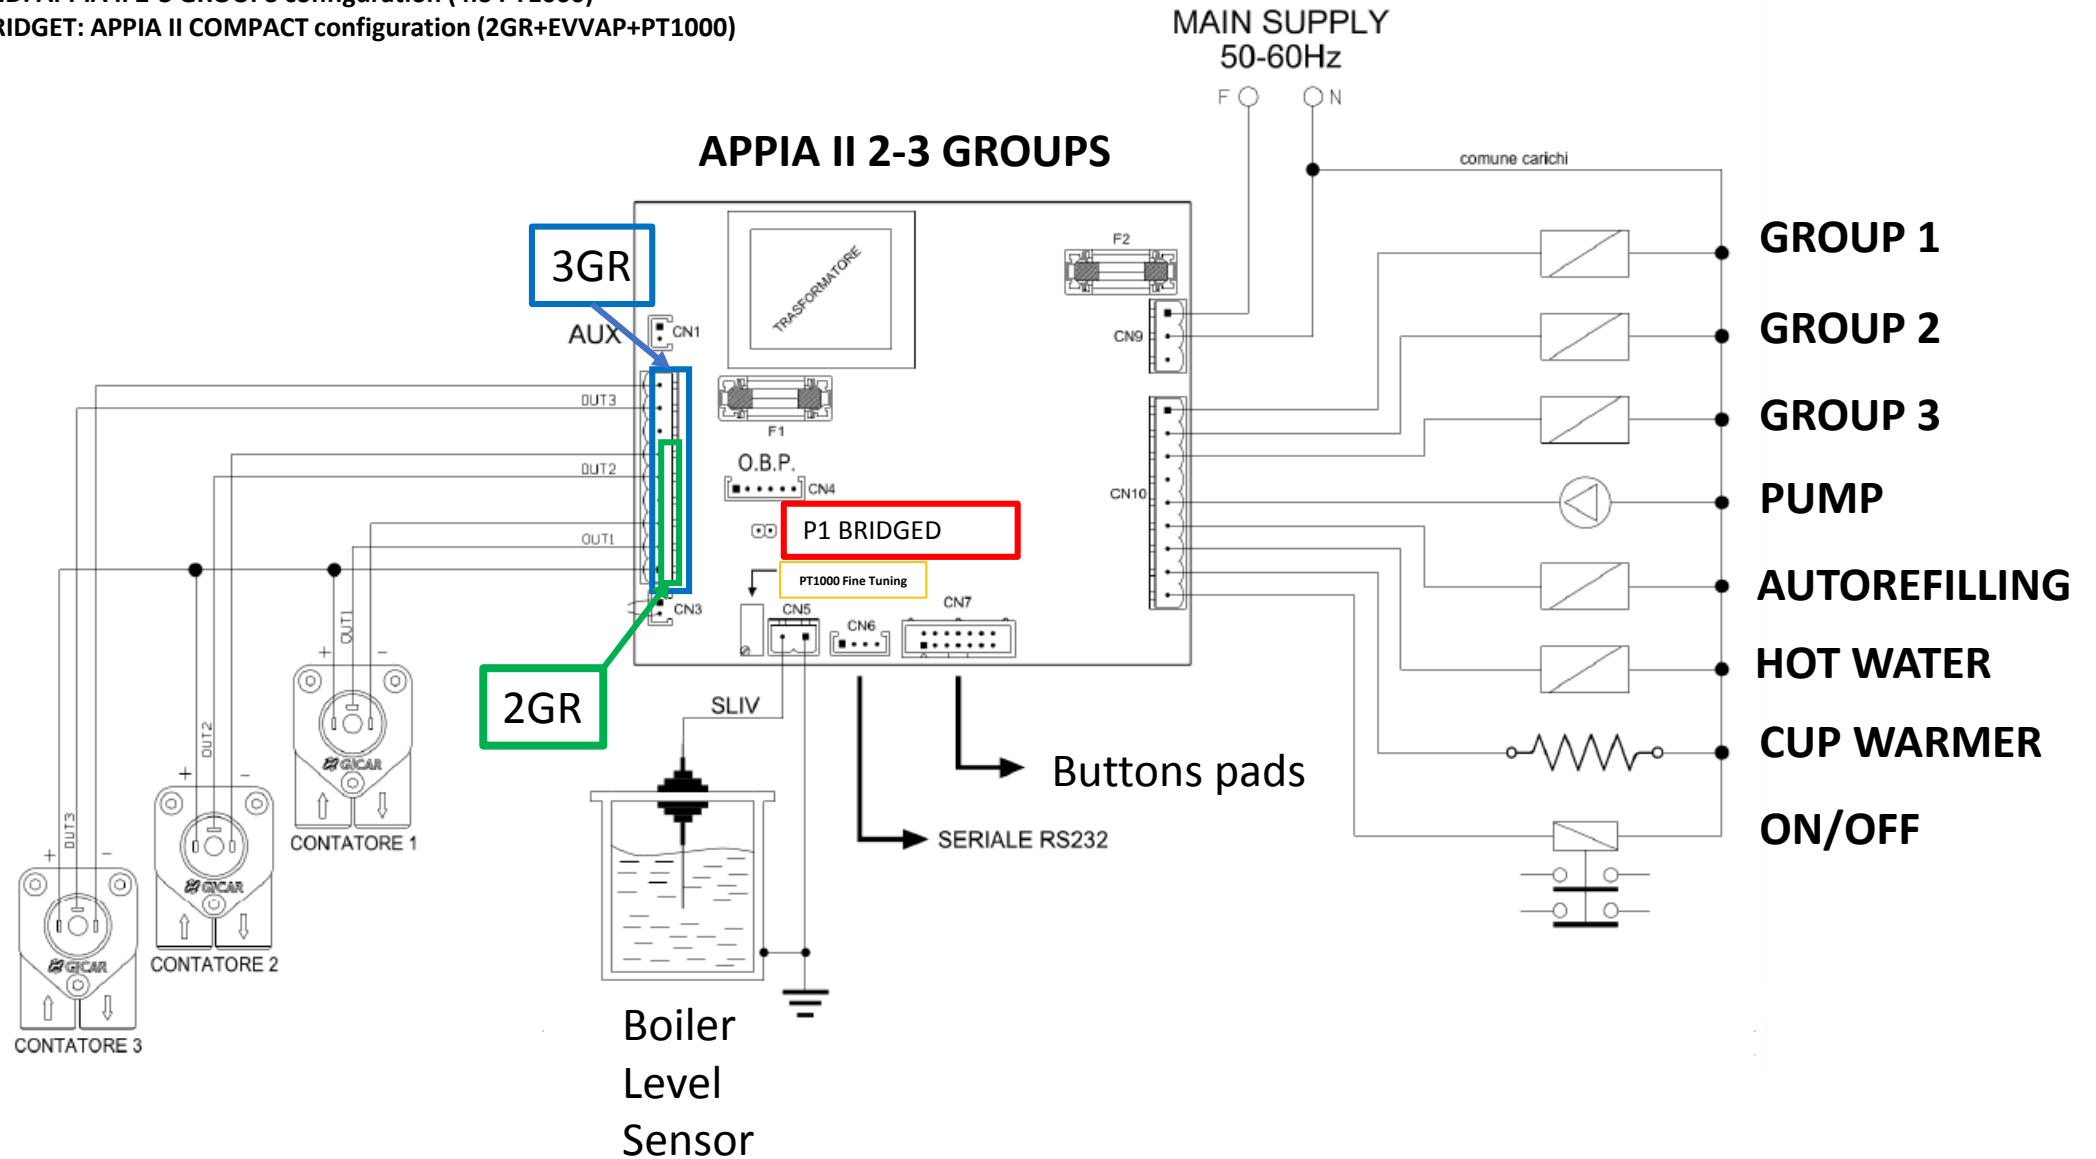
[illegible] APPIA II 2-3 GROUPS configuration ( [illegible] PT1000)
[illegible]RIDGET: APPIA II COMPACT configuration (2GR+EVVAP+PT1000)

MAIN SUPPLY
50-60Hz
F N

APPIA II 2-3 GROUPS

comune carichi

3GR
AUX
CN1
TRASFORMATORE
F2
CN9
OUT3
F1
OUT2
O.B.P.
CN4
CN10
OUT1
P1 BRIDGED
PT1000 Fine Tuning
CN3
CN5
CN6
CN7

GROUP 1
GROUP 2
GROUP 3
PUMP
AUTOREFILLING
HOT WATER
CUP WARMER
ON/OFF

2GR
SLIV
OUT1
GICAR
CONTATORE 1
OUT2
GICAR
CONTATORE 2
OUT3
GICAR
CONTATORE 3

Buttons pads
SERIALE RS232

Boiler
Level
Sensor